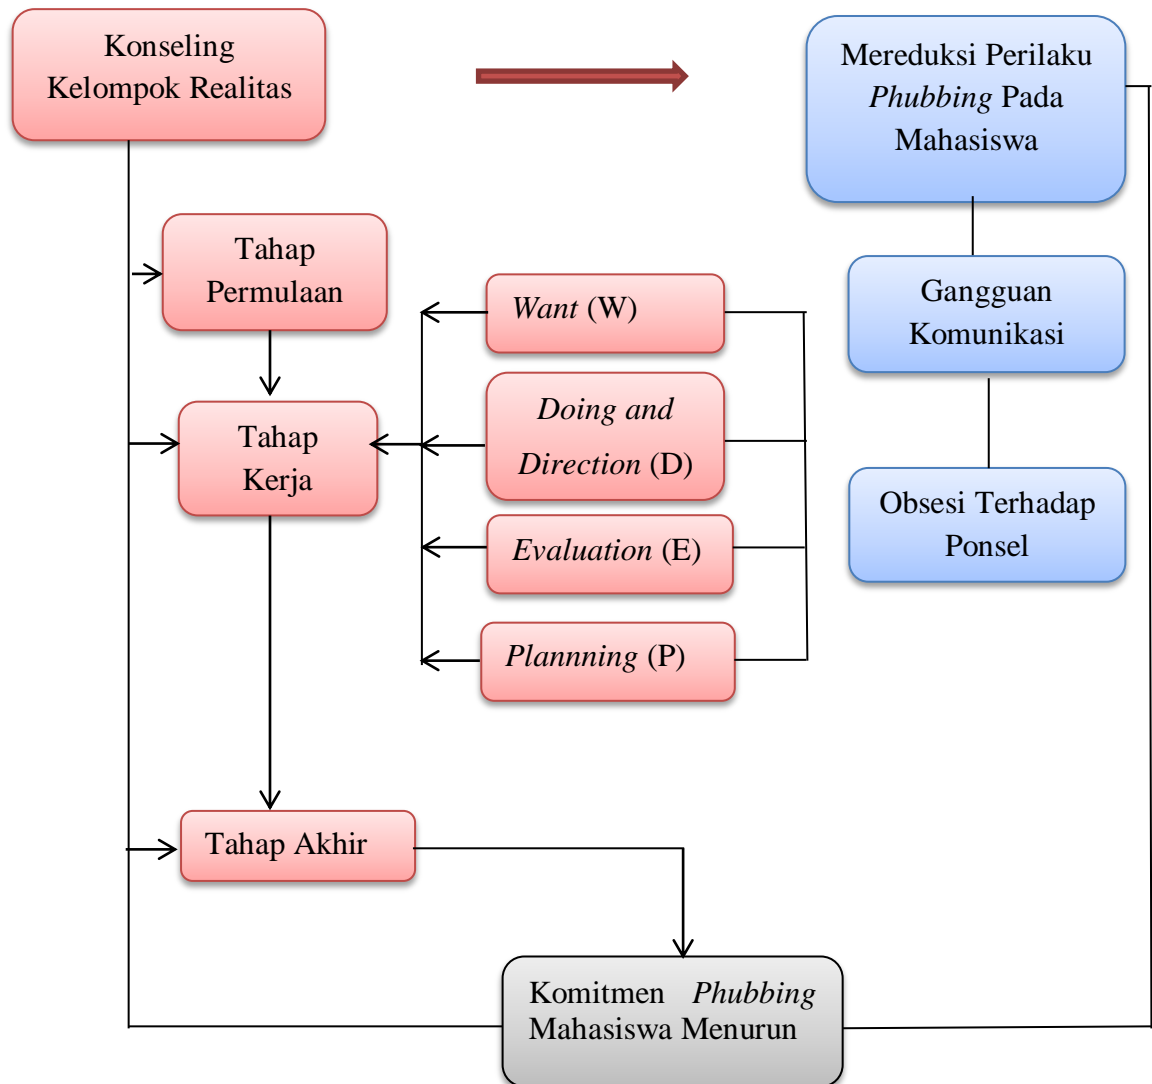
Konseling Kelompok Realitas

Mereduksi Perilaku *Phubbing* Pada Mahasiswa

Tahap Permulaan

*Want* (W)

Gangguan Komunikasi

Tahap Kerja

*Doing and Direction* (D)

*Evaluation* (E)

Obsesi Terhadap Ponsel

*Plannning* (P)

Tahap Akhir

Komitmen *Phubbing* Mahasiswa Menurun